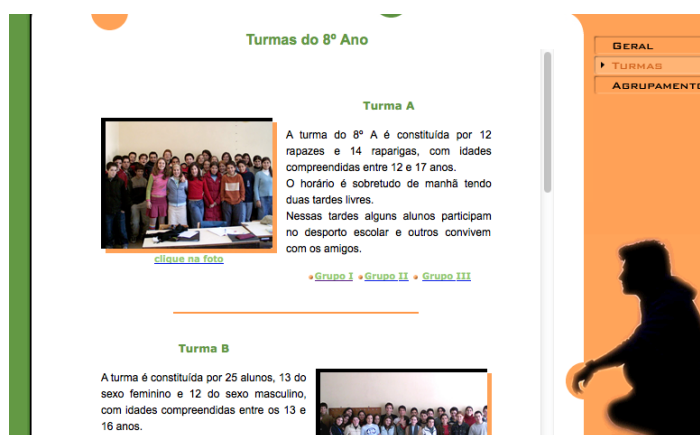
Turmas do 8º Ano

Turma A

A turma do 8º A é constituída por 12 rapazes e 14 raparigas, com idades compreendidas entre 12 e 17 anos.
O horário é sobretudo de manhã tendo duas tardes livres.
Nessas tardes alguns alunos participam no desporto escolar e outros convivem com os amigos.

clique na foto

Grupo I Grupo II Grupo III

Turma B

A turma é constituída por 25 alunos, 13 do sexo feminino e 12 do sexo masculino, com idades compreendidas entre os 13 e 16 anos.

GERAL
TURMAS
AGRUPAMENT